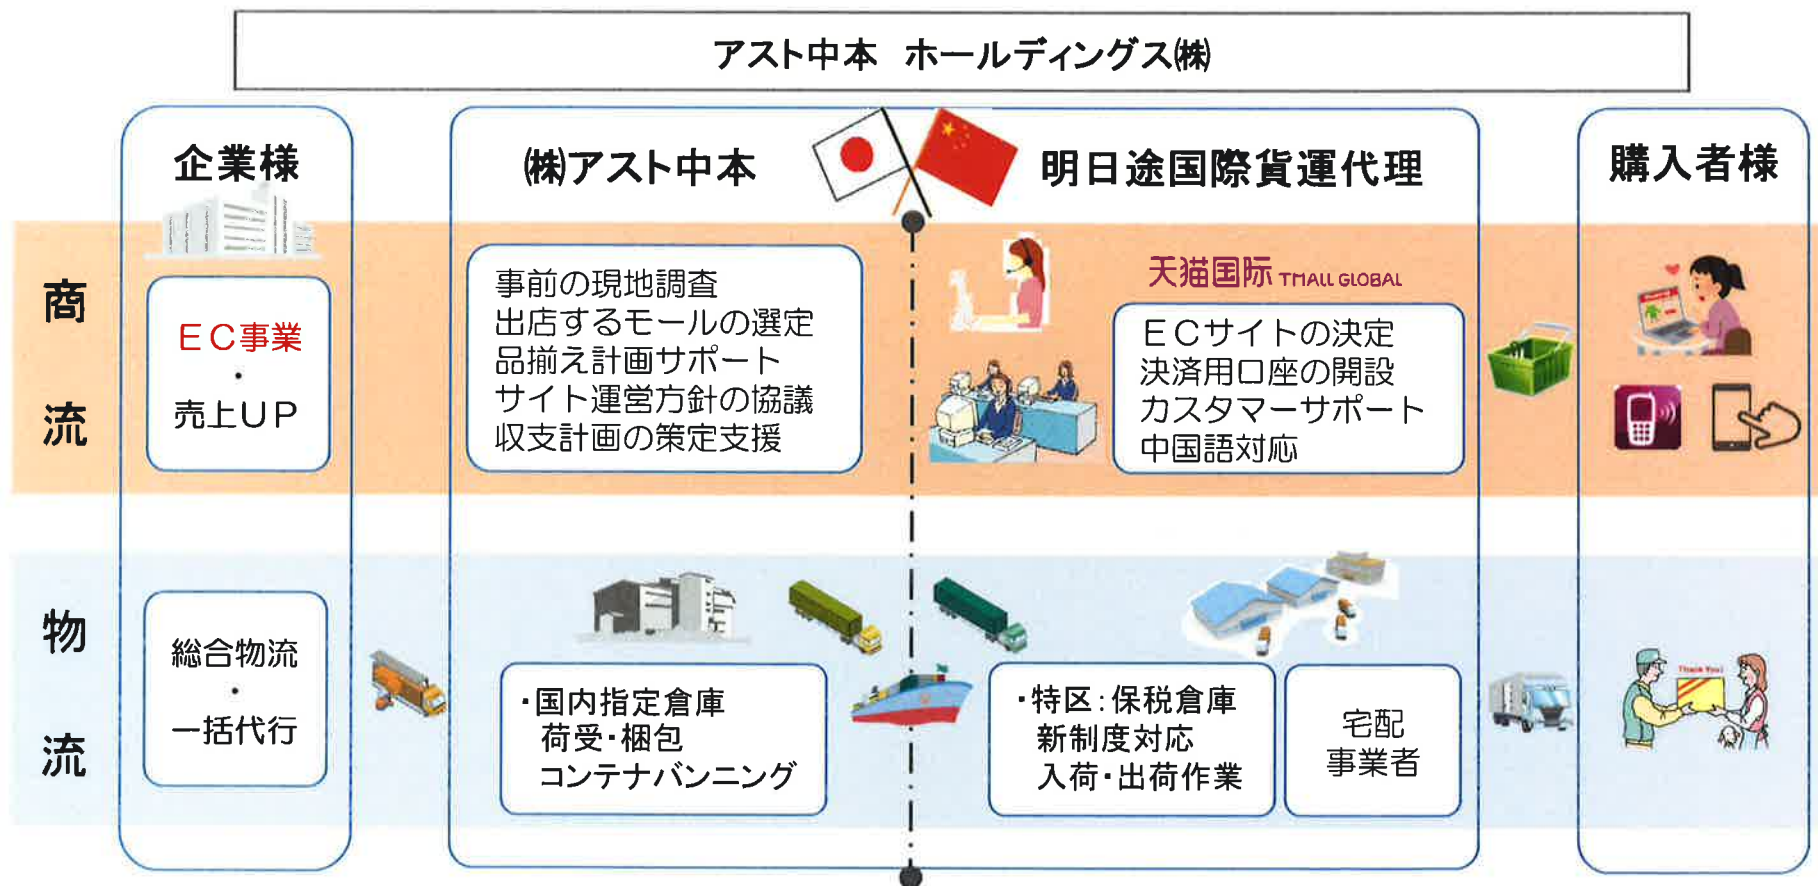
アスト中本　ホールディングス(株)

企業様

EC事業
・
売上UP

総合物流
・
一括代行

商
流

物
流

(株)アスト中本

明日途国際貨運代理

事前の現地調査
出店するモールの選定
品揃え計画サポート
サイト運営方針の協議
収支計画の策定支援

天猫国际 TMALL GLOBAL

ECサイトの決定
決済用口座の開設
カスタマーサポート
中国語対応

・国内指定倉庫
荷受・梱包
コンテナバンニング

・特区：保税倉庫
新制度対応
入荷・出荷作業

宅配
事業者

購入者様

Thank You!